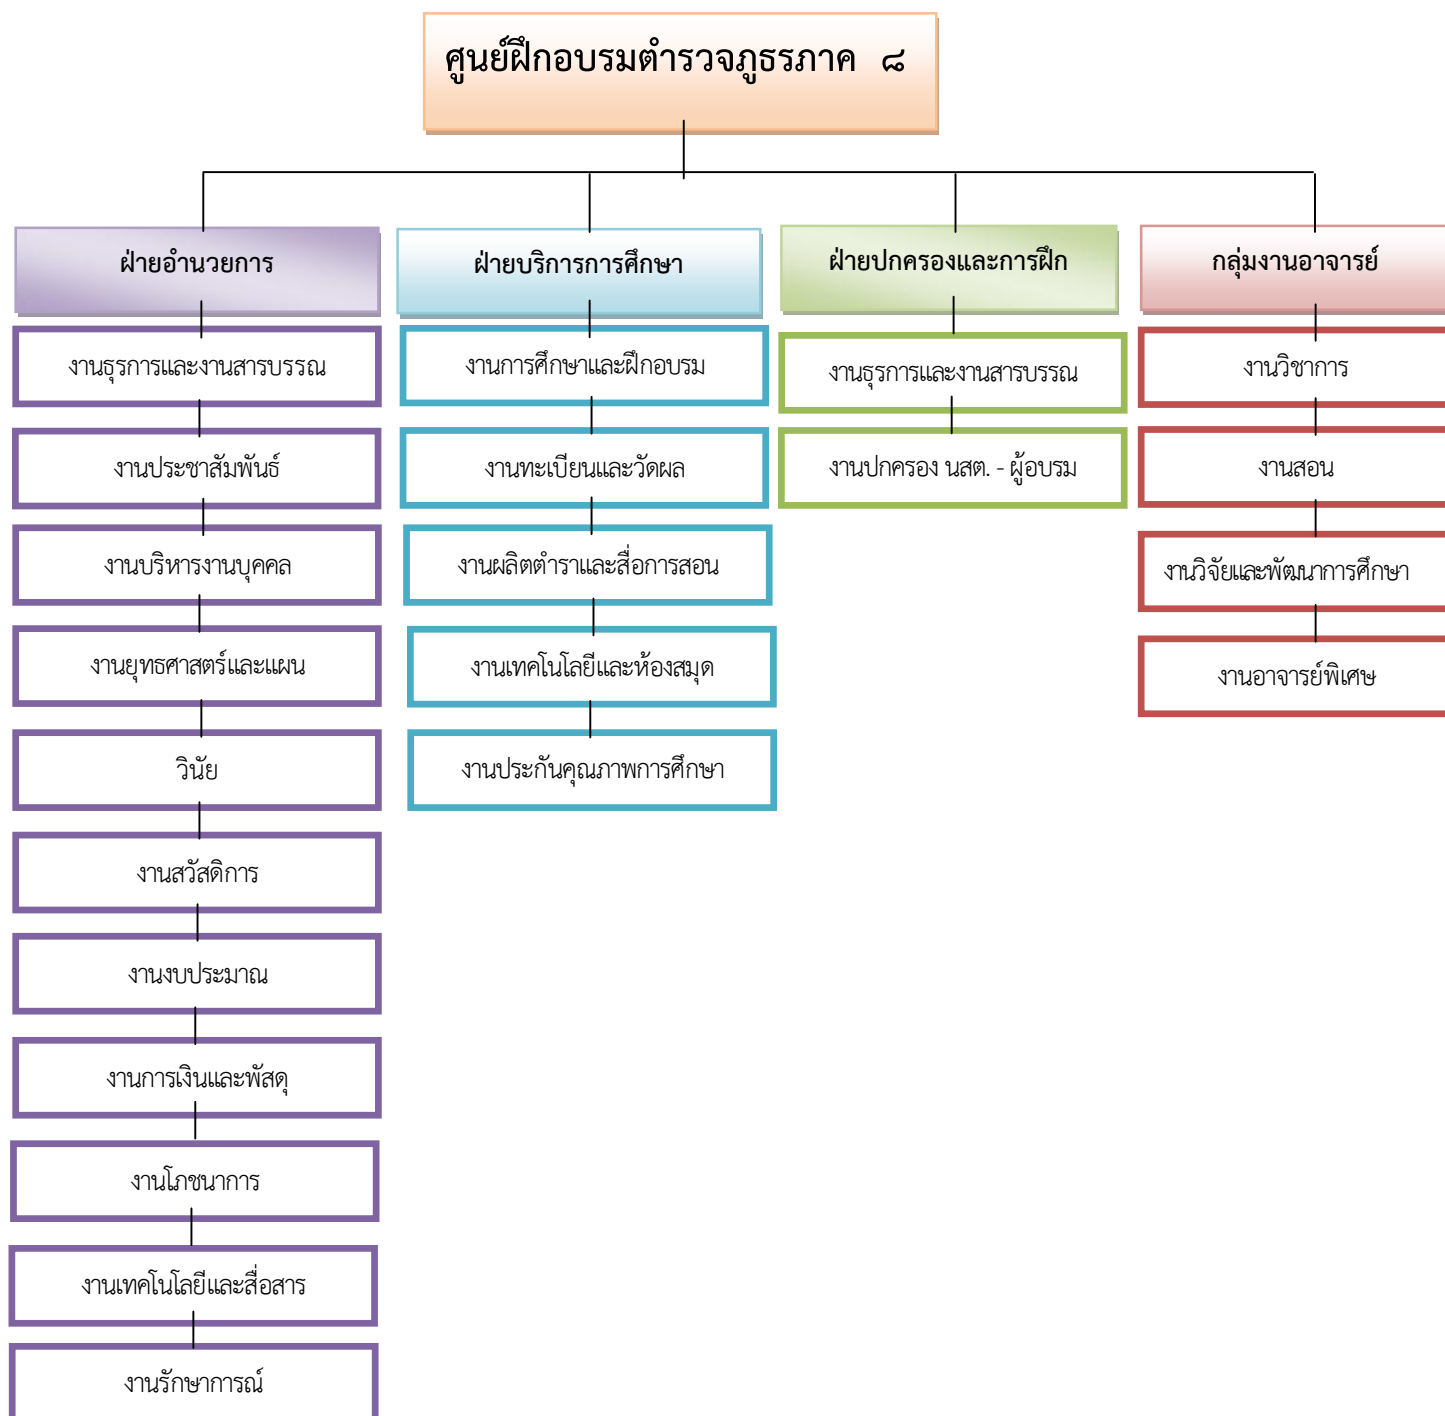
ศูนย์ฝึกอบรมตำรวจภูธรภาค ๘

ฝ่ายอำนวยการ

งานธุรการและงานสารบรรณ

งานประชาสัมพันธ์

งานบริหารงานบุคคล

งานยุทธศาสตร์และแผน

วินัย

งานสวัสดิการ

งานงบประมาณ

งานการเงินและพัสดุ

งานโภชนาการ

งานเทคโนโลยีและสื่อสาร

งานรักษาการณ์

ฝ่ายบริการการศึกษา

งานการศึกษาและฝึกอบรม

งานทะเบียนและวัดผล

งานผลิตตำราและสื่อการสอน

งานเทคโนโลยีและห้องสมุด

งานประกันคุณภาพการศึกษา

ฝ่ายปกครองและการฝึก

งานธุรการและงานสารบรรณ

งานปกครอง นสต. - ผู้อบรม

กลุ่มงานอาจารย์

งานวิชาการ

งานสอน

งานวิจัยและพัฒนาการศึกษา

งานอาจารย์พิเศษ